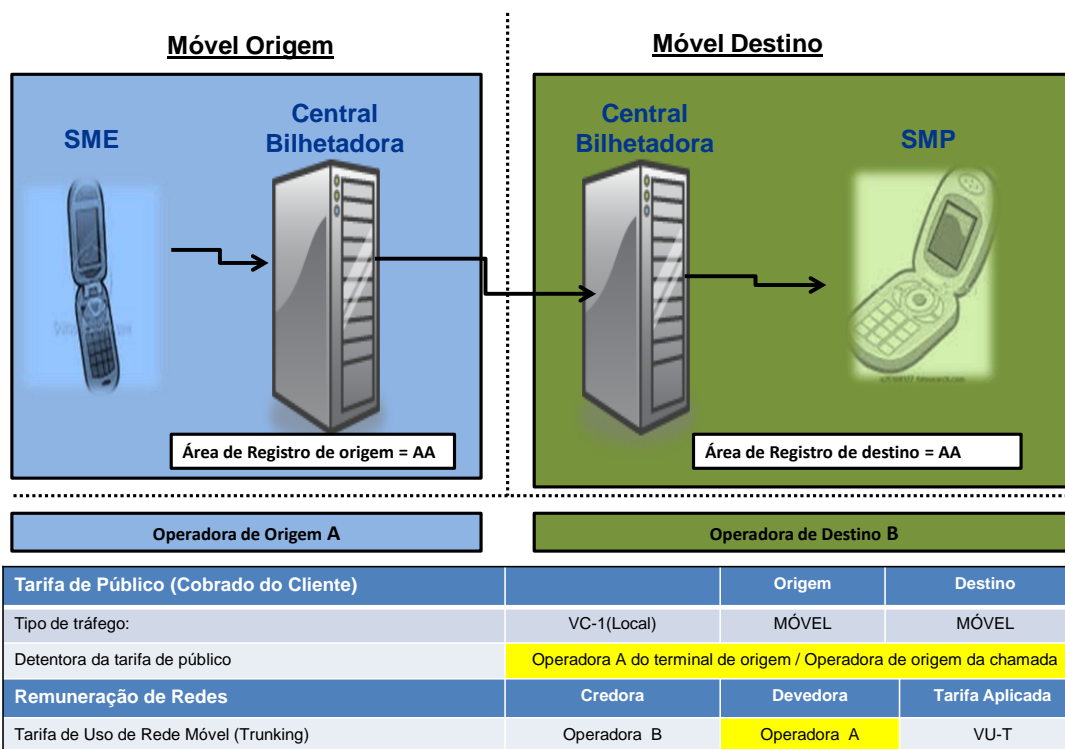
Móvel Origem

Móvel Destino

SME

Central Bilhetadora

Central Bilhetadora

SMP

Área de Registro de origem = AA

Área de Registro de destino = AA

Operadora de Origem A

Operadora de Destino B

| Tarifa de Público (Cobrado do Cliente) | | Origem | Destino |
|---|---|---|---|
| Tipo de tráfego: | VC-1(Local) | MÓVEL | MÓVEL |
| Detentora da tarifa de público | Operadora A do terminal de origem / Operadora de origem da chamada | | |
| Remuneração de Redes | Credora | Devedora | Tarifa Aplicada |
| Tarifa de Uso de Rede Móvel (Trunking) | Operadora B | Operadora A | VU-T |